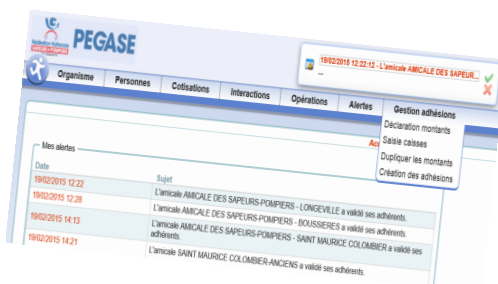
PEGASE

19/02/2015 12:22:12 - L'amicale AMICALE DES SAPEUR...

Organisme | Personnes | Cotisations | Interactions | Opérations | Alertes | Gestion adhésions

Déclaration montants
Saisie caisses
Dupliquer les montants
Création des adhésions

Mes alertes

Ac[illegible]

| Date | Sujet |
|---|---|
| 19/02/2015 12:22 | L'amicale AMICALE DES SAPEURS-POMPIERS - LONGEVILLE a validé ses adhérents. |
| 19/02/2015 12:28 | L'amicale AMICALE DES SAPEURS-POMPIERS - BOUSSIERES a validé ses adhérents. |
| 19/02/2015 14:13 | L'amicale AMICALE DES SAPEURS-POMPIERS - SAINT MAURICE COLOMBIER a validé ses adhérents. |
| 19/02/2015 14:21 | L'amicale SAINT MAURICE COLOMBIER-ANCIENS a validé ses adhérents. |